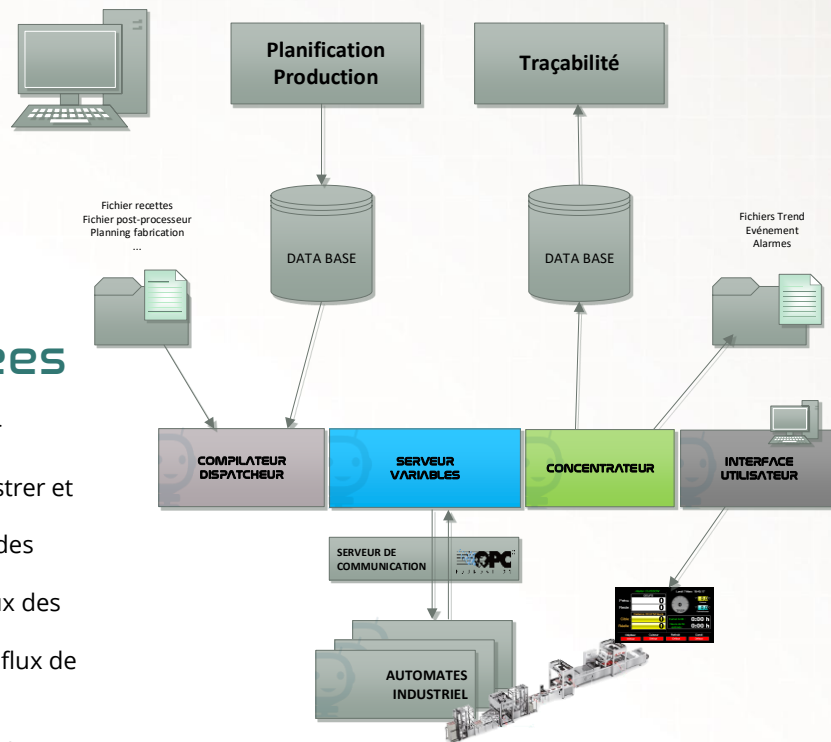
Planification Production

Traçabilité

Fichier recettes
Fichier post-processeur
Planning fabrication
...

DATA BASE

DATA BASE

Fichiers Trend
Evénement
Alarmes

ees

strer et

des

ux des

flux de

COMPILATEUR DISPATCHEUR

SERVEUR VARIABLES

CONCENTRATEUR

INTERFACE UTILISATEUR

SERVEUR DE COMMUNICATION

OPC

AUTOMATES INDUSTRIEL

0:00 h
0:00 h